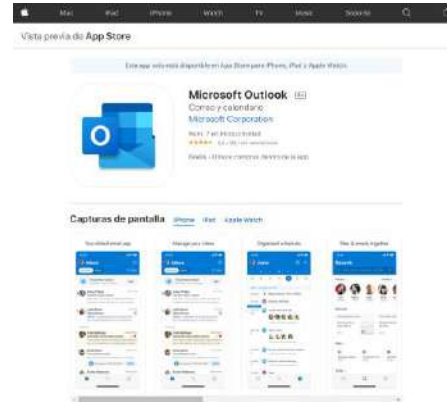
Mac iPad iPhone Watch TV Music Soporte

Vista previa de App Store

Esta app solo está disponible en App Store para iPhone, iPad y Apple Watch.

Microsoft Outlook 4+
Correo y calendario
Microsoft Corporation
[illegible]
★★★★★ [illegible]
Gratis · Ofrece compras dentro de la app

Capturas de pantalla iPhone iPad Apple Watch

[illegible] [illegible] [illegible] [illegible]